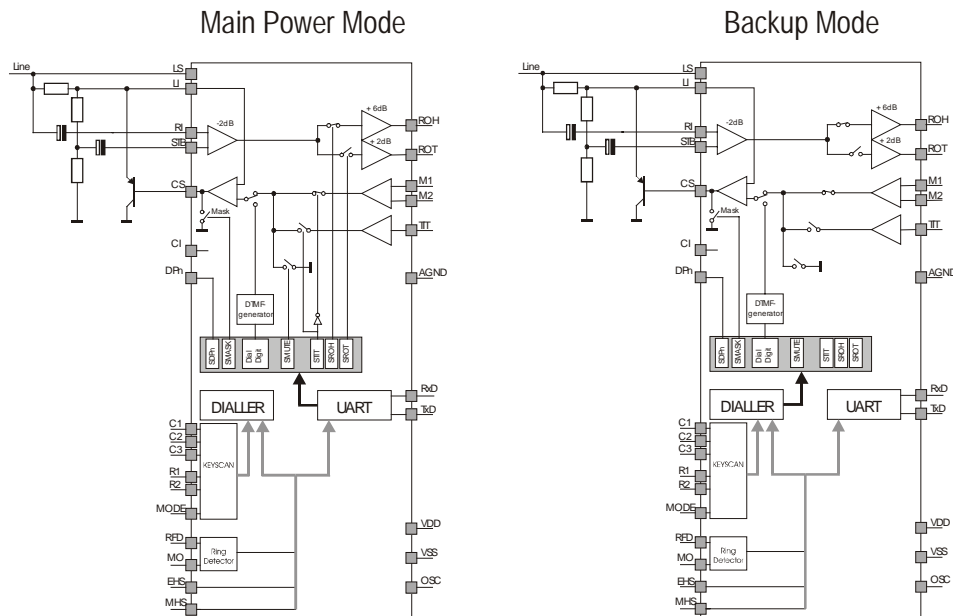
Main Power Mode

Line
LS
LI
RI
STB
CS
CI
DPh
-2dB
+ 6dB
+ 2dB
ROH
ROT
M1
M2
TIT
AGND
Mask
DTMF-generator
SDPh
SMASK
Dial Digit
SMUTE
STIT
SROH
SROT
DIALLER
UART
RxD
TxD
C1
C2
C3
R1
R2
MODE
KEYSCAN
RFD
MO
EHS
MHS
Ring Detector
VDD
VSS
OSC

Backup Mode

Line
LS
LI
RI
STB
CS
CI
DPh
-2dB
+ 6dB
+ 2dB
ROH
ROT
M1
M2
TIT
AGND
Mask
DTMF-generator
SDPh
SMASK
Dial Digit
SMUTE
STIT
SROH
SROT
DIALLER
UART
RxD
TxD
C1
C2
C3
R1
R2
MODE
KEYSCAN
RFD
MO
EHS
MHS
Ring Detector
VDD
VSS
OSC